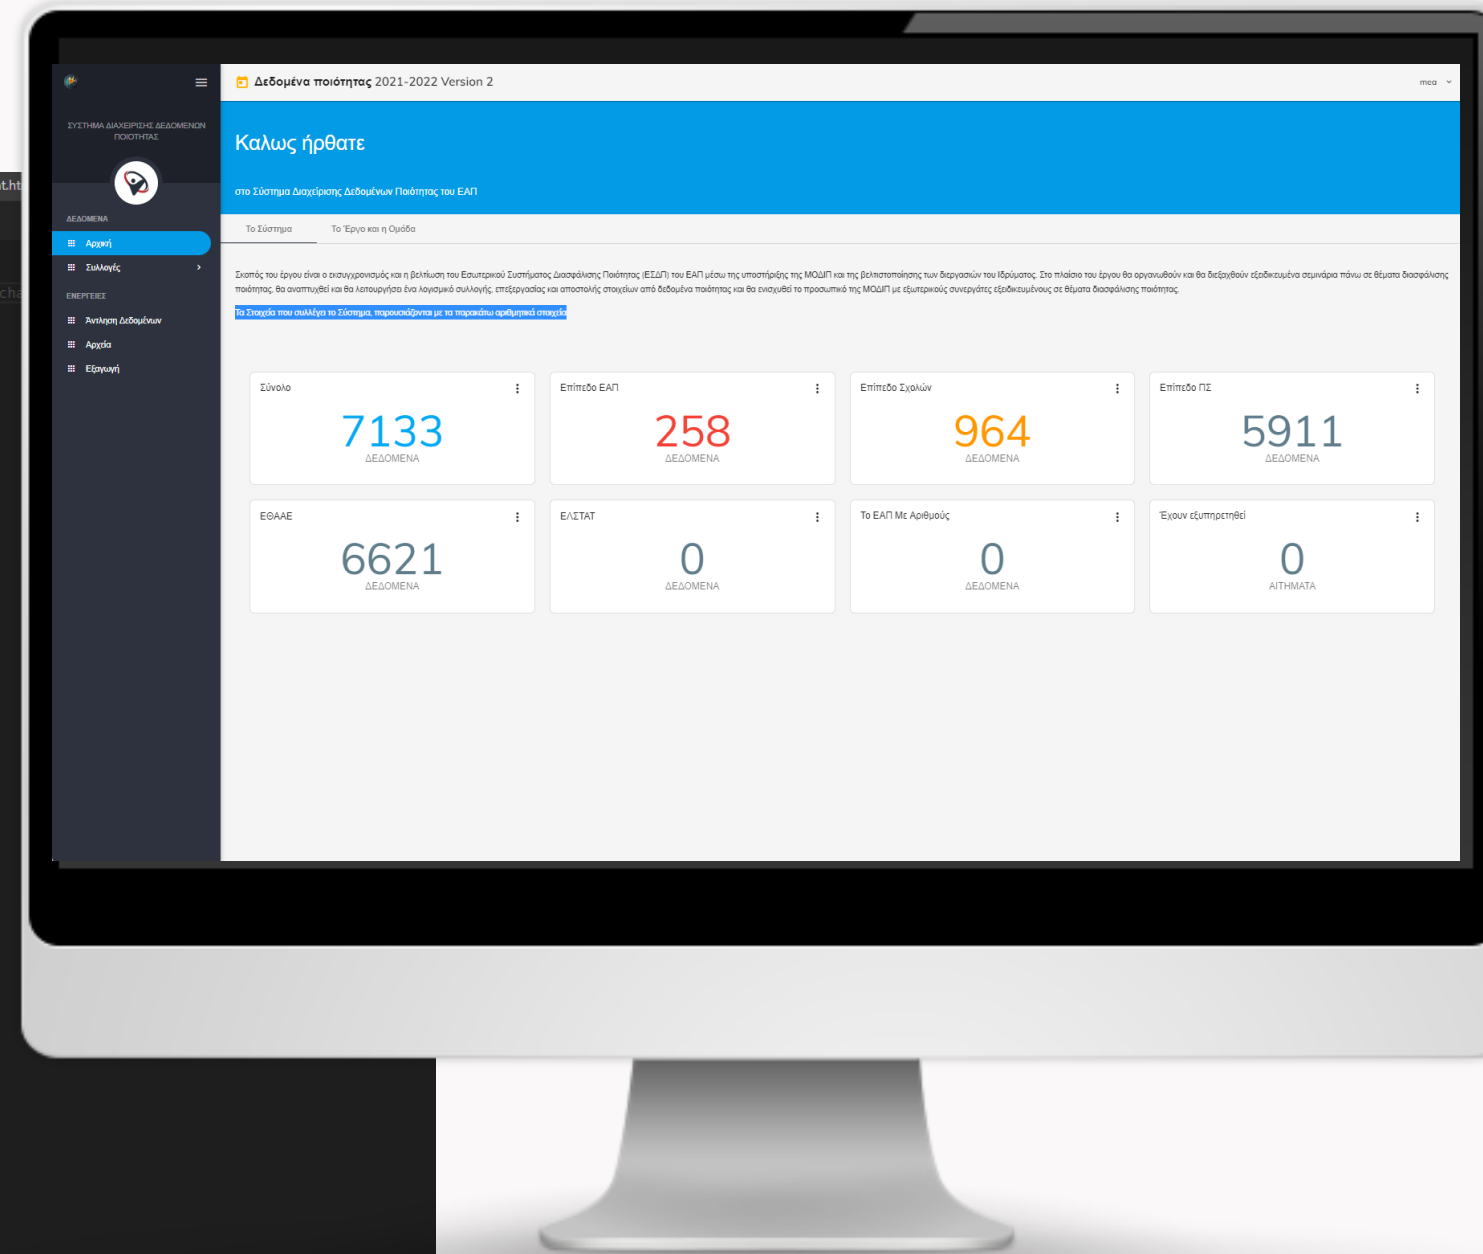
t.ht

cha

ΣΥΣΤΗΜΑ ΔΙΑΧΕΙΡΙΣΗΣ ΔΕΔΟΜΕΝΩΝ ΠΟΙΟΤΗΤΑΣ

ΔΕΔΟΜΕΝΑ

Αρχική

Συλλογές

ΕΝΕΡΓΕΙΕΣ

Άντληση Δεδομένων

Αρχεία

Εξαγωγή

Δεδομένα ποιότητας 2021-2022 Version 2

mea

Καλως ήρθατε

στο Σύστημα Διαχείρισης Δεδομένων Ποιότητας του ΕΑΠ

Το Σύστημα

Το Έργο και η Ομάδα

Σκοπός του έργου είναι ο εκσυγχρονισμός και η βελτίωση του Εσωτερικού Συστήματος Διασφάλισης Ποιότητας (ΕΣΔΠ) του ΕΑΠ μέσω της υποστήριξης της ΜΟΔΙΠ και της βελτιστοποίησης των διεργασιών του Ιδρύματος. Στο πλαίσιο του έργου θα οργανωθούν και θα διεξαχθούν εξειδικευμένα σεμινάρια πάνω σε θέματα διασφάλισης ποιότητας. θα αναπτυχθεί και θα λειτουργήσει ένα λογισμικό συλλογής, επεξεργασίας και αποστολής στοιχείων από δεδομένα ποιότητας και θα ενισχυθεί το προσωπικό της ΜΟΔΙΠ με εξωτερικούς συνεργάτες εξειδικευμένους σε θέματα διασφάλισης ποιότητας.

Τα Στοιχεία που συλλέγει το Σύστημα, παρουσιάζονται με τα παρακάτω αριθμητικά στοιχεία

Σύνολο
7133
ΔΕΔΟΜΕΝΑ

Επίπεδο ΕΑΠ
258
ΔΕΔΟΜΕΝΑ

Επίπεδο Σχολών
964
ΔΕΔΟΜΕΝΑ

Επίπεδο ΠΣ
5911
ΔΕΔΟΜΕΝΑ

ΕΘΑΑΕ
6621
ΔΕΔΟΜΕΝΑ

ΕΛΣΤΑΤ
0
ΔΕΔΟΜΕΝΑ

Το ΕΑΠ Με Αριθμούς
0
ΔΕΔΟΜΕΝΑ

Έχουν εξυπηρετηθεί
0
ΑΙΤΗΜΑΤΑ